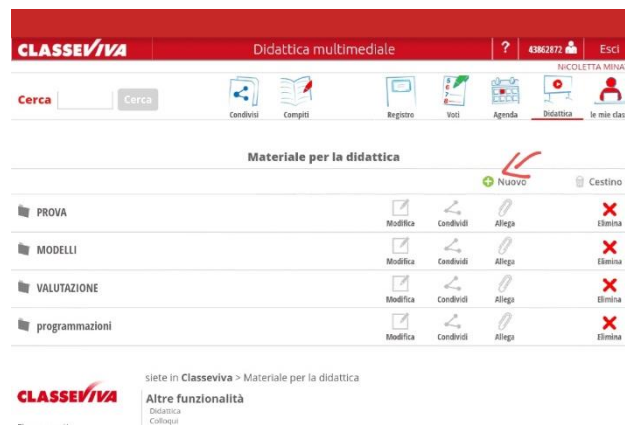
CLASSEVIVA Didattica multimediale ? 43862872 Esci
NICOLETTA MINA

Cerca Cerca

Condivisi Compiti Registro Voti Agenda Didattica le mie clas

Materiale per la didattica

Nuovo Cestino

| | | | | |
|---|---|---|---|---|
| PROVA | Modifica | Condividi | Allega | Elimina |
| MODELLI | Modifica | Condividi | Allega | Elimina |
| VALUTAZIONE | Modifica | Condividi | Allega | Elimina |
| programmazioni | Modifica | Condividi | Allega | Elimina |

CLASSEVIVA

siete in Classeviva > Materiale per la didattica

Altre funzionalità
Didattica
Colloqui